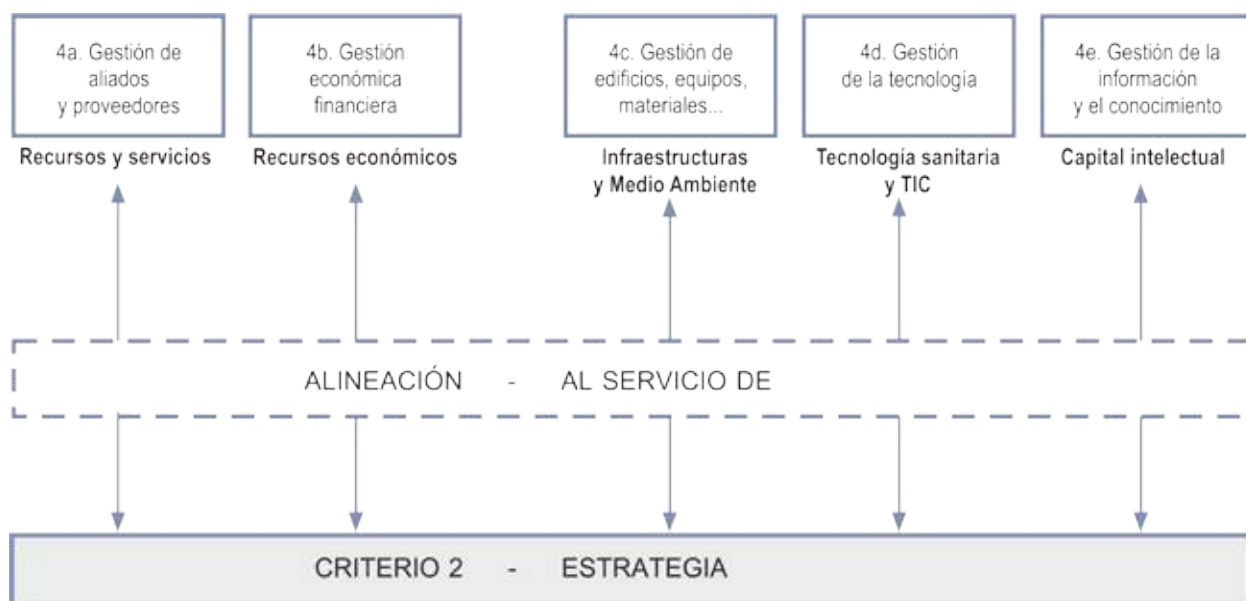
4a. Gestión de aliados y proveedores

Recursos y servicios

4b. Gestión económica financiera

Recursos económicos

4c. Gestión de edificios, equipos, materiales...

Infraestructuras y Medio Ambiente

4d. Gestión de la tecnología

Tecnología sanitaria y TIC

4e. Gestión de la información y el conocimiento

Capital intelectual

ALINEACIÓN - AL SERVICIO DE

CRITERIO 2 - ESTRATEGIA